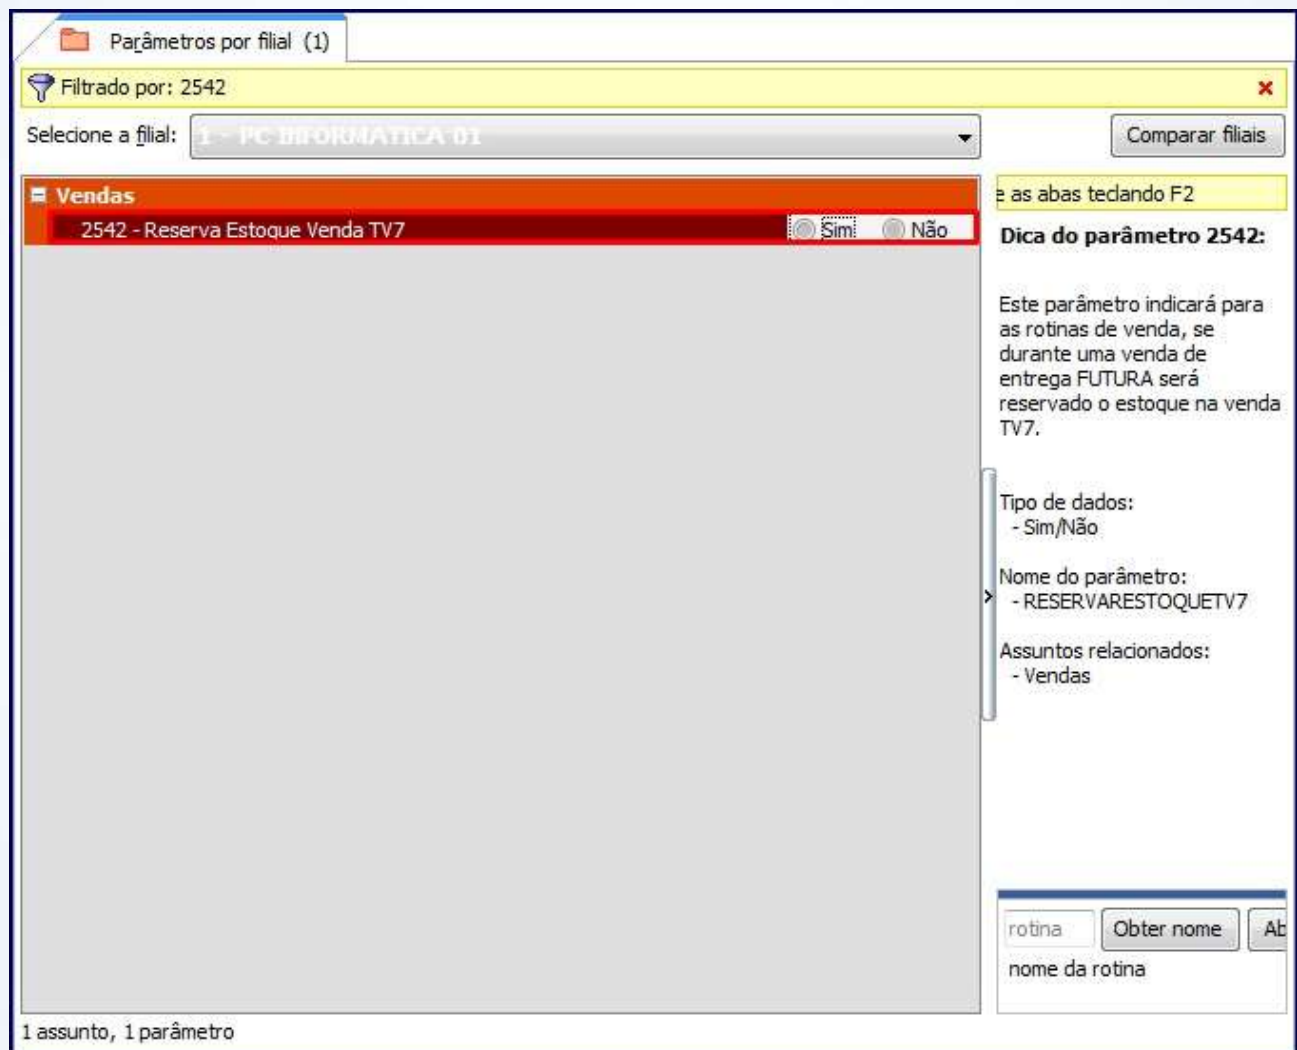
Parâmetros por filial (1)

Filtrado por: 2542

Selecione a filial: 1 - PC INFORMATICA 01

Comparar filiais

Vendas

2542 - Reserva Estoque Venda TV7 Sim Não

e as abas teclando F2

Dica do parâmetro 2542:

Este parâmetro indicará para as rotinas de venda, se durante uma venda de entrega FUTURA será reservado o estoque na venda TV7.

Tipo de dados:
- Sim/Não

Nome do parâmetro:
- RESERVARESTOQUETV7

Assuntos relacionados:
- Vendas

rotina Obter nome Ab

nome da rotina

1 assunto, 1 parâmetro